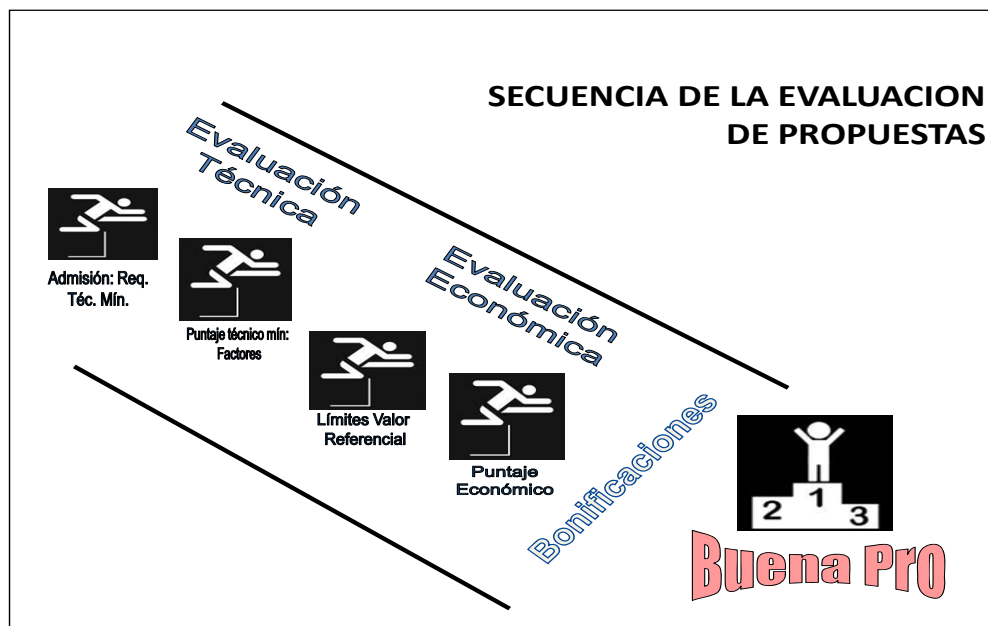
SECUENCIA DE LA EVALUACION DE PROPUESTAS

Evaluación Técnica

Admisión: Req. Téc. Mín.

Puntaje técnico mín: Factores

Evaluación Económica

Límites Valor Referencial

Puntaje Económico

Bonificaciones

2 1 3

Buena Pro